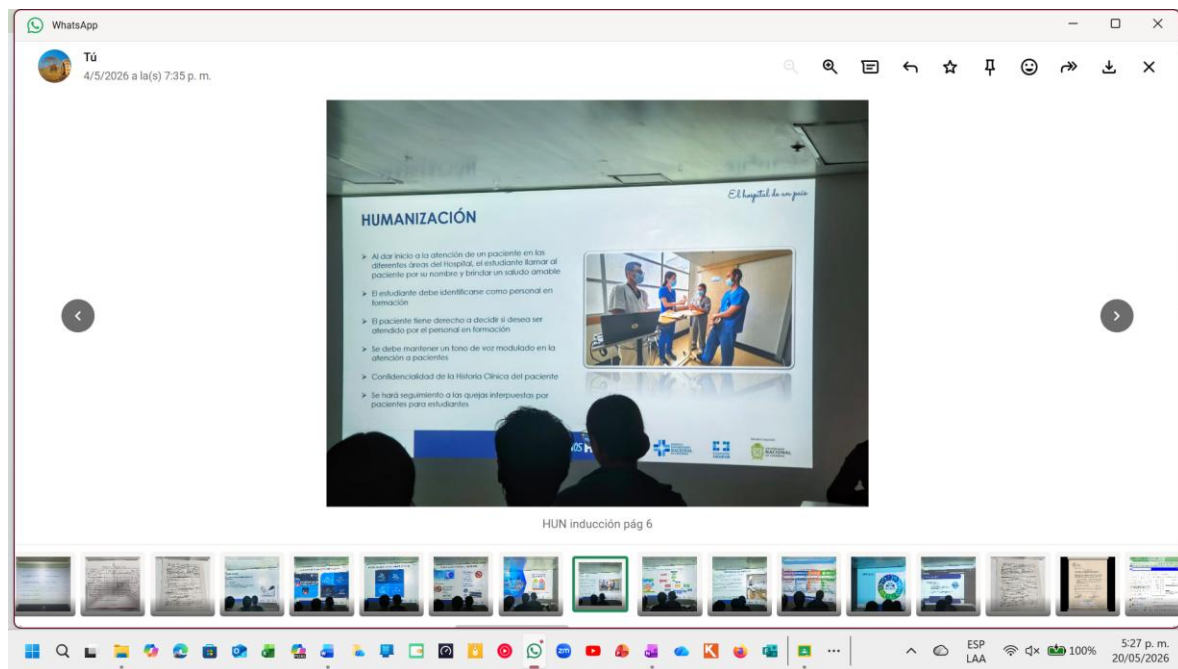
WhatsApp

Tú
4/5/2026 a la(s) 7:35 p. m.

El hospital de un país

HUMANIZACIÓN

➤ Al dar inicio a la atención de un paciente en las diferentes áreas del Hospital, el estudiante llamar al paciente por su nombre y brindar un saludo amable

➤ El estudiante debe identificarse como personal en formación

➤ El paciente tiene derecho a decidir si desea ser atendido por el personal en formación

➤ Se debe mantener un tono de voz modulado en la atención a pacientes

➤ Confidencialidad de la Historia Clínica del paciente

➤ Se hará seguimiento a las quejas interpuestas por pacientes para estudiantes

HUN inducción pág 6

ESP
LAA
100%
5:27 p. m.
20/05/2026